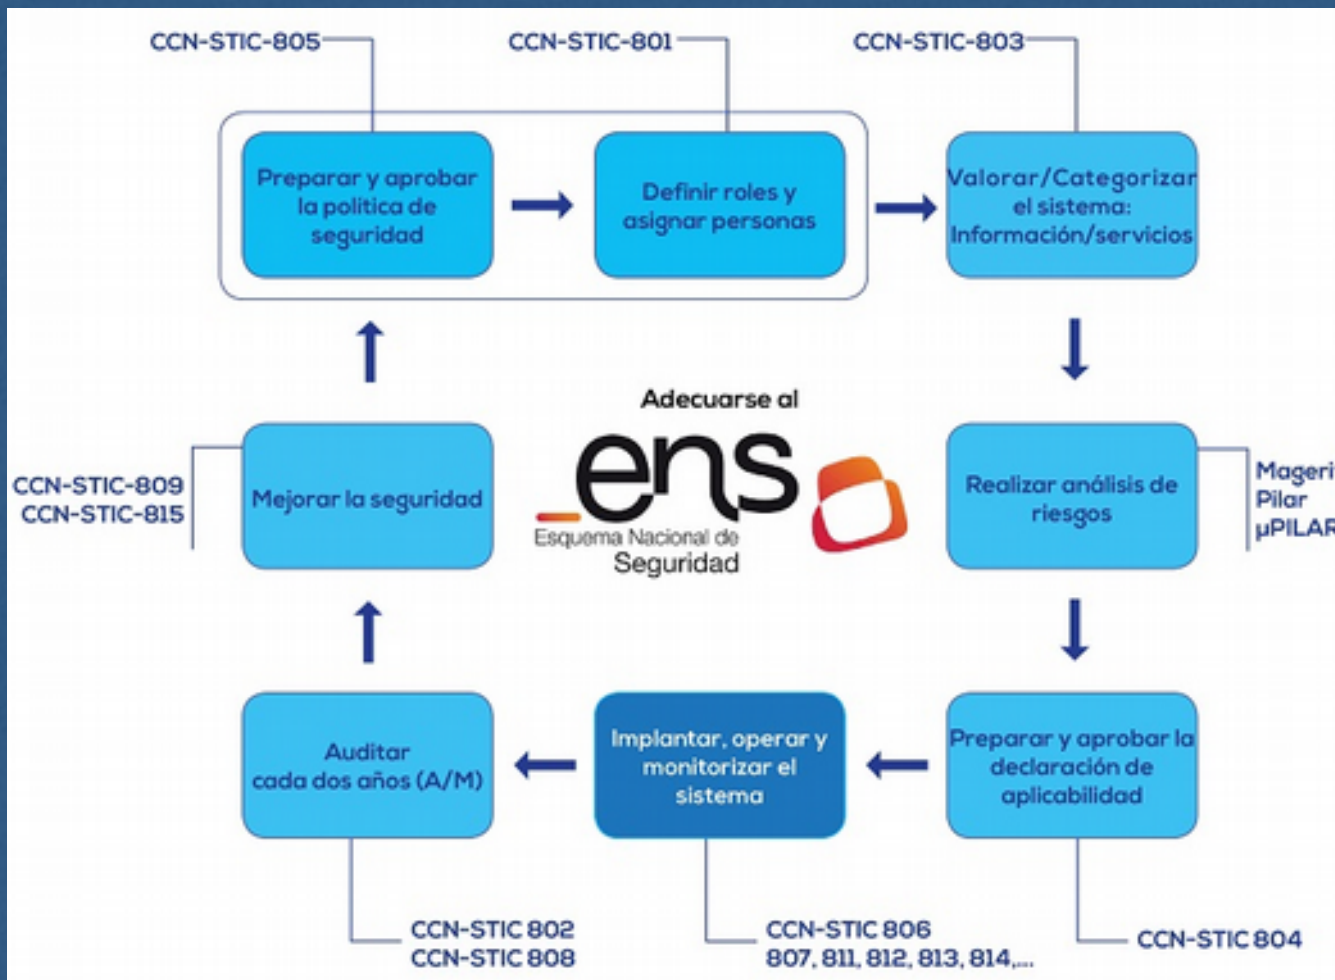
CCN-STIC-805

CCN-STIC-801

CCN-STIC-803

Preparar y aprobar la politica de seguridad

Definir roles y asignar personas

Valorar/Categorizar el sistema: Información/servicios

Adecuarse al

ens

Esquema Nacional de Seguridad

CCN-STIC-809
CCN-STIC-815

Mejorar la seguridad

Realizar análisis de riesgos

Mageri
Pilar
µPILAR

Auditar cada dos años (A/M)

Implantar, operar y monitorizar el sistema

Preparar y aprobar la declaración de aplicabilidad

CCN-STIC 802
CCN-STIC 808

CCN-STIC 806
807, 811, 812, 813, 814,...

CCN-STIC 804